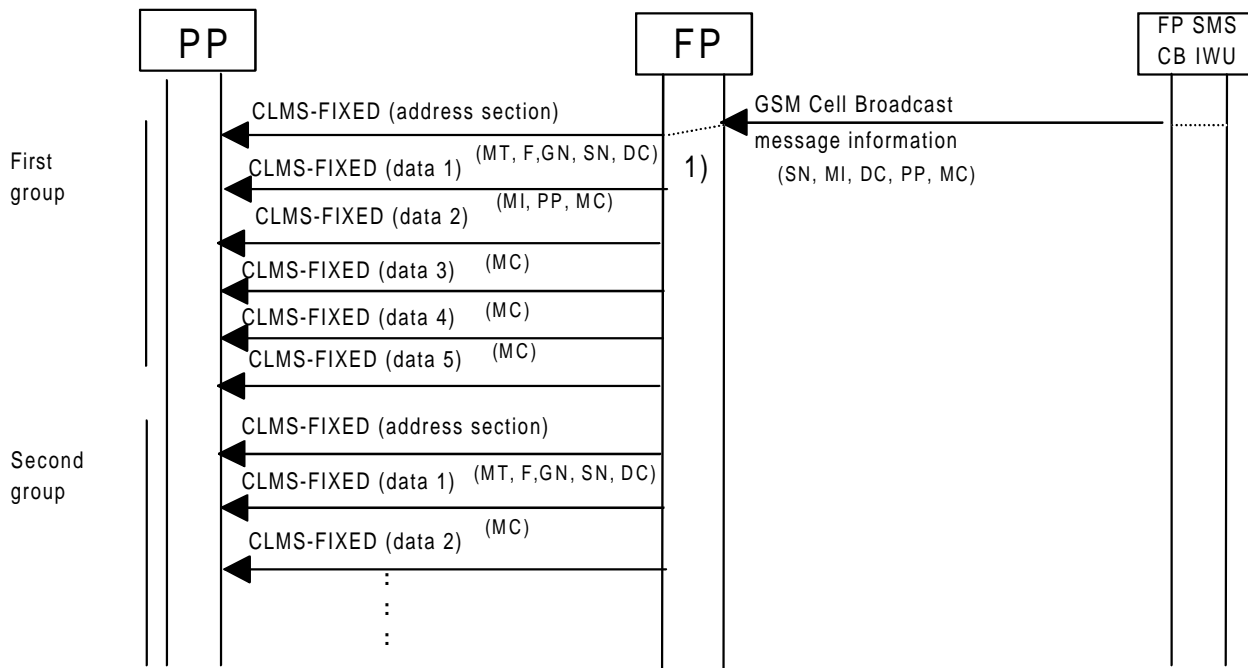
PP

FP

FP SMS CB IWU

CLMS-FIXED (address section)

GSM Cell Broadcast message information (SN, MI, DC, PP, MC)

First group

CLMS-FIXED (data 1) (MT, F,GN, SN, DC)

1)

CLMS-FIXED (data 2) (MI, PP, MC)

CLMS-FIXED (data 3) (MC)

CLMS-FIXED (data 4) (MC)

CLMS-FIXED (data 5) (MC)

CLMS-FIXED (address section)

Second group

CLMS-FIXED (data 1) (MT, F,GN, SN, DC)

CLMS-FIXED (data 2) (MC)

:
:
: